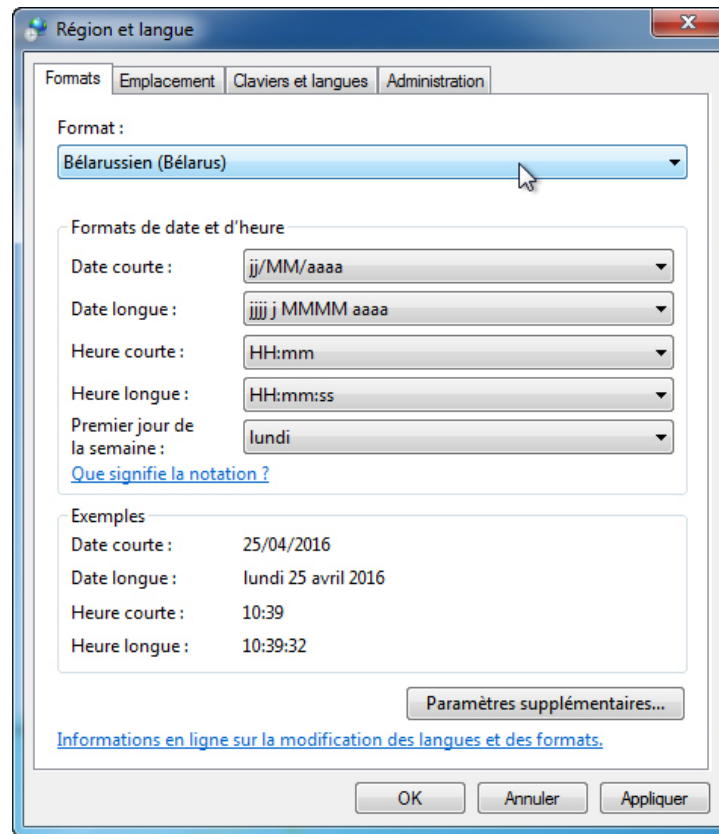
Région et langue

Formats | Emplacement | Claviers et langues | Administration

Format :

Bélarussien (Bélarus)

Formats de date et d'heure

Date courte : jj/MM/aaaa

Date longue : jjjj j MMMM aaaa

Heure courte : HH:mm

Heure longue : HH:mm:ss

Premier jour de la semaine : lundi

Que signifie la notation ?

Exemples

Date courte : 25/04/2016

Date longue : lundi 25 avril 2016

Heure courte : 10:39

Heure longue : 10:39:32

Paramètres supplémentaires...

Informations en ligne sur la modification des langues et des formats.

OK | Annuler | Appliquer